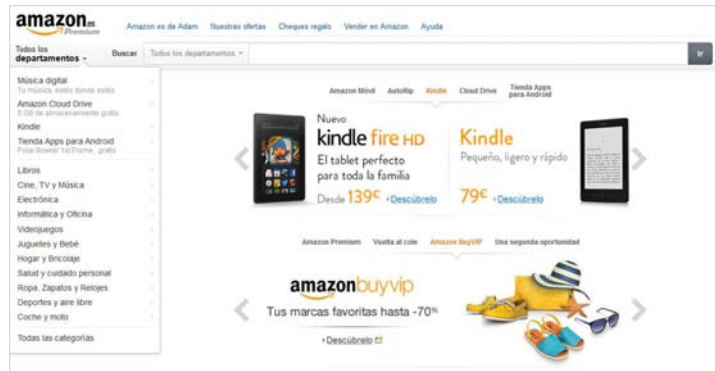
amazon.es Premium

Amazon.es de Adam Nuestras ofertas Cheques regalo Vender en Amazon Ayuda

Todos los departamentos

Buscar Todos los departamentos

Ir

Música digital
Tu música, estés donde estés
Amazon Cloud Drive
5 GB de almacenamiento gratis
Kindle
Tienda Apps para Android
Polar Bowler 1st Frame, gratis

Libros
Cine, TV y Música
Electrónica
Informática y Oficina
Videojuegos
Juguetes y Bebé
Hogar y Bricolaje
Salud y cuidado personal
Ropa, Zapatos y Relojes
Deportes y aire libre
Coche y moto

Todas las categorías

Amazon Móvil AutoRip Kindle Cloud Drive Tienda Apps para Android

Nuevo
kindle fire HD
El tablet perfecto para toda la familia
Desde 139€ ›Descúbrelo

Kindle
Pequeño, ligero y rápido
79€ ›Descúbrelo

Amazon Premium Vuelta al cole Amazon BuyVIP Una segunda oportunidad

amazonbuyvip
Tus marcas favoritas hasta -70%
›Descúbrelo